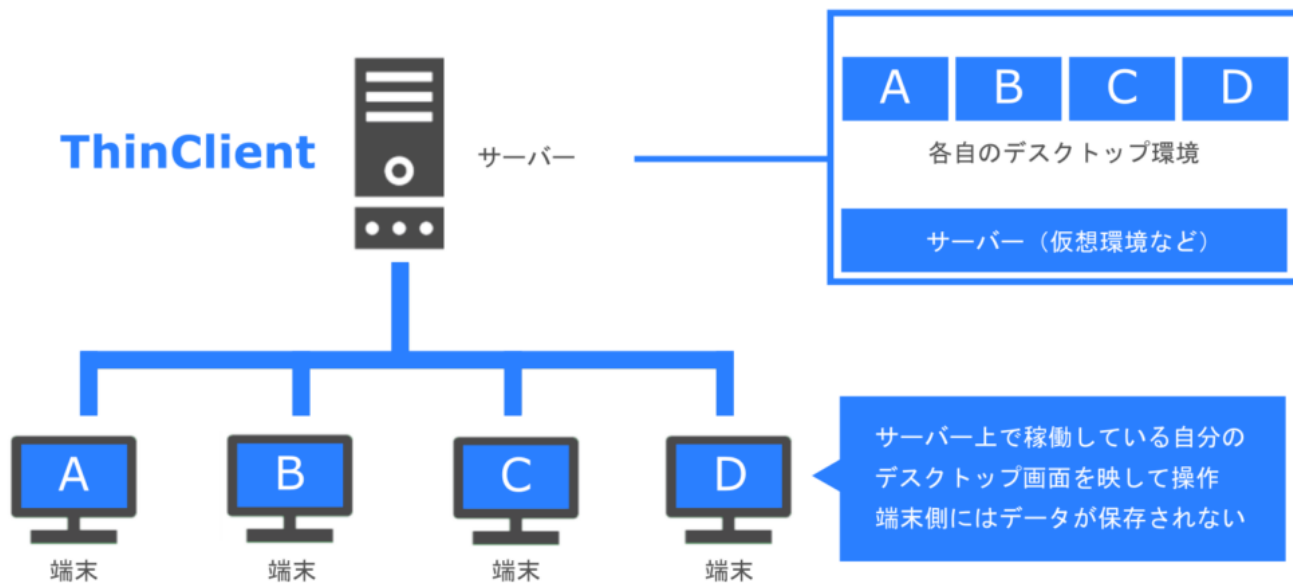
ThinClient

サーバー

A
B
C
D

各自のデスクトップ環境

サーバー（仮想環境など）

A
端末

B
端末

C
端末

D
端末

サーバー上で稼働している自分のデスクトップ画面を映して操作
端末側にはデータが保存されない